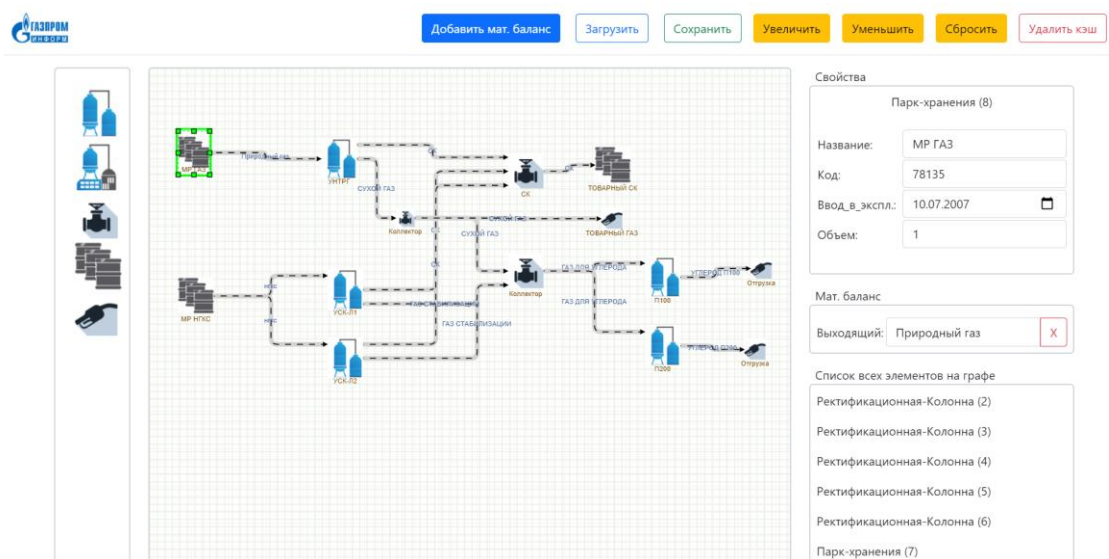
ГАЗПРОМ ИНФОРМ

Добавить мат. баланс Загрузить Сохранить Увеличить Уменьшить Сбросить Удалить кэш

МР ГАЗ
Природный газ
УНТРГ
СУХОЙ ГАЗ
Коллектор
СК
ТОВАРНЫЙ СК
СУХОЙ ГАЗ
СУХОЙ ГАЗ
ТОВАРНЫЙ ГАЗ
МР НГКС
НГКС
НГКС
УСК-П1
УСК-П2
ГАЗ СТАБИЛИЗАЦИИ
ГАЗ СТАБИЛИЗАЦИИ
Коллектор
ГАЗ ДЛЯ П УГЛЕРОДА
ГАЗ ДЛЯ П УГЛЕРОДА
П100
П200
УГЛЕРОД П100
УГЛЕРОД П200
Отгрузка
Отгрузка

Свойства

Парк-хранения (8)

Название: МР ГАЗ
Код: 78135
Ввод_в_экспл.: 10.07.2007
Объем: 1

Мат. баланс

Выходящий: Природный газ X

Список всех элементов на графе

Ректификационная-Колонна (2)
Ректификационная-Колонна (3)
Ректификационная-Колонна (4)
Ректификационная-Колонна (5)
Ректификационная-Колонна (6)
Парк-хранения (7)